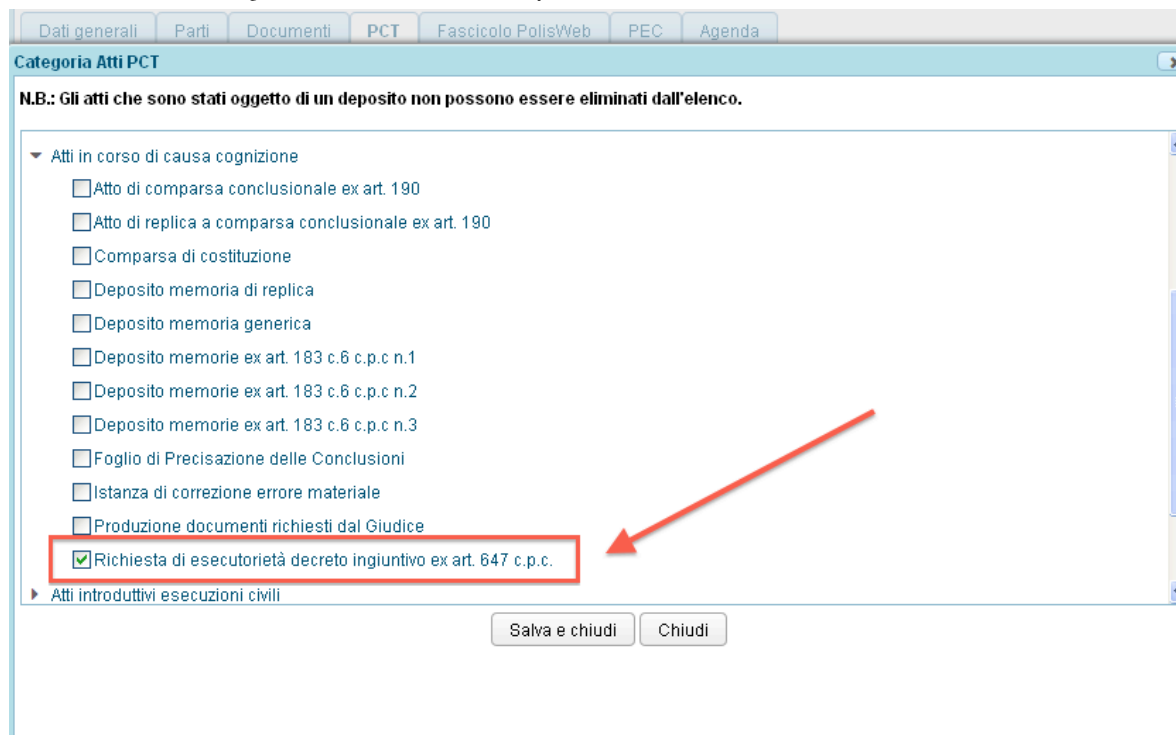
Dati generali | Parti | Documenti | PCT | Fascicolo PolisWeb | PEC | Agenda

Categoria Atti PCT

N.B.: Gli atti che sono stati oggetto di un deposito non possono essere eliminati dall'elenco.

Atti in corso di causa cognizione

Atto di comparsa conclusionale ex art. 190

Atto di replica a comparsa conclusionale ex art. 190

Comparsa di costituzione

Deposito memoria di replica

Deposito memoria generica

Deposito memorie ex art. 183 c.6 c.p.c n.1

Deposito memorie ex art. 183 c.6 c.p.c n.2

Deposito memorie ex art. 183 c.6 c.p.c n.3

Foglio di Precisazione delle Conclusioni

Istanza di correzione errore materiale

Produzione documenti richiesti dal Giudice

Richiesta di esecutorietà decreto ingiuntivo ex art. 647 c.p.c.

Atti introduttivi esecuzioni civili

Salva e chiudi | Chiudi